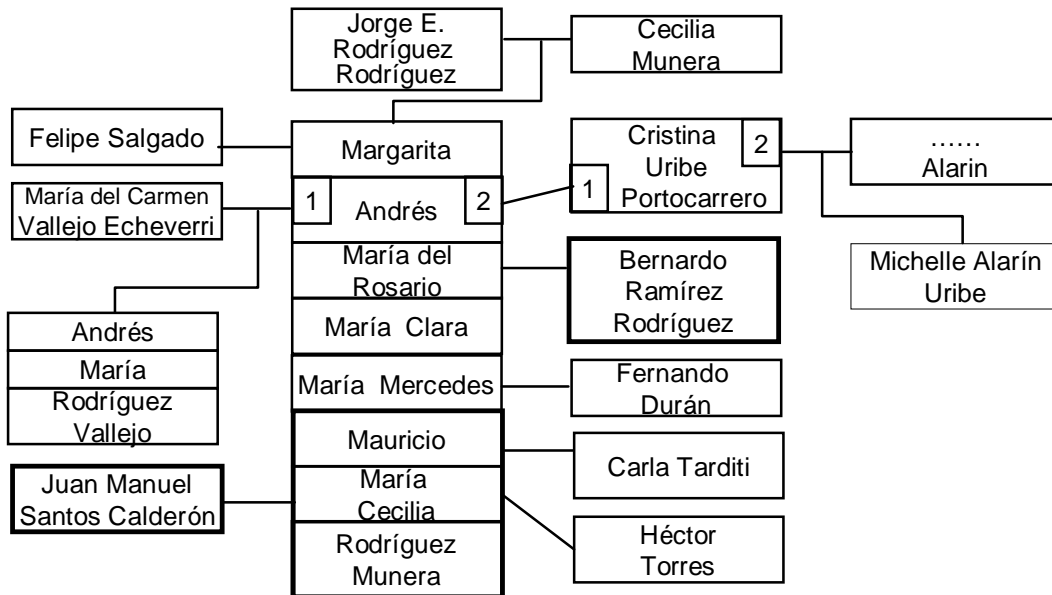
Jorge E. Rodríguez Rodríguez

Cecilia Munera

Felipe Salgado

Margarita

Cristina Uribe Portocarrero

2

1

……
Alarin

María del Carmen Vallejo Echeverri

1

Andrés

2

María del Rosario

Bernardo Ramírez Rodríguez

Michelle Alarín Uribe

Andrés

María

Rodríguez Vallejo

María Clara

María Mercedes

Fernando Durán

Mauricio

Carla Tarditi

Juan Manuel Santos Calderón

María Cecilia

Héctor Torres

Rodríguez Munera